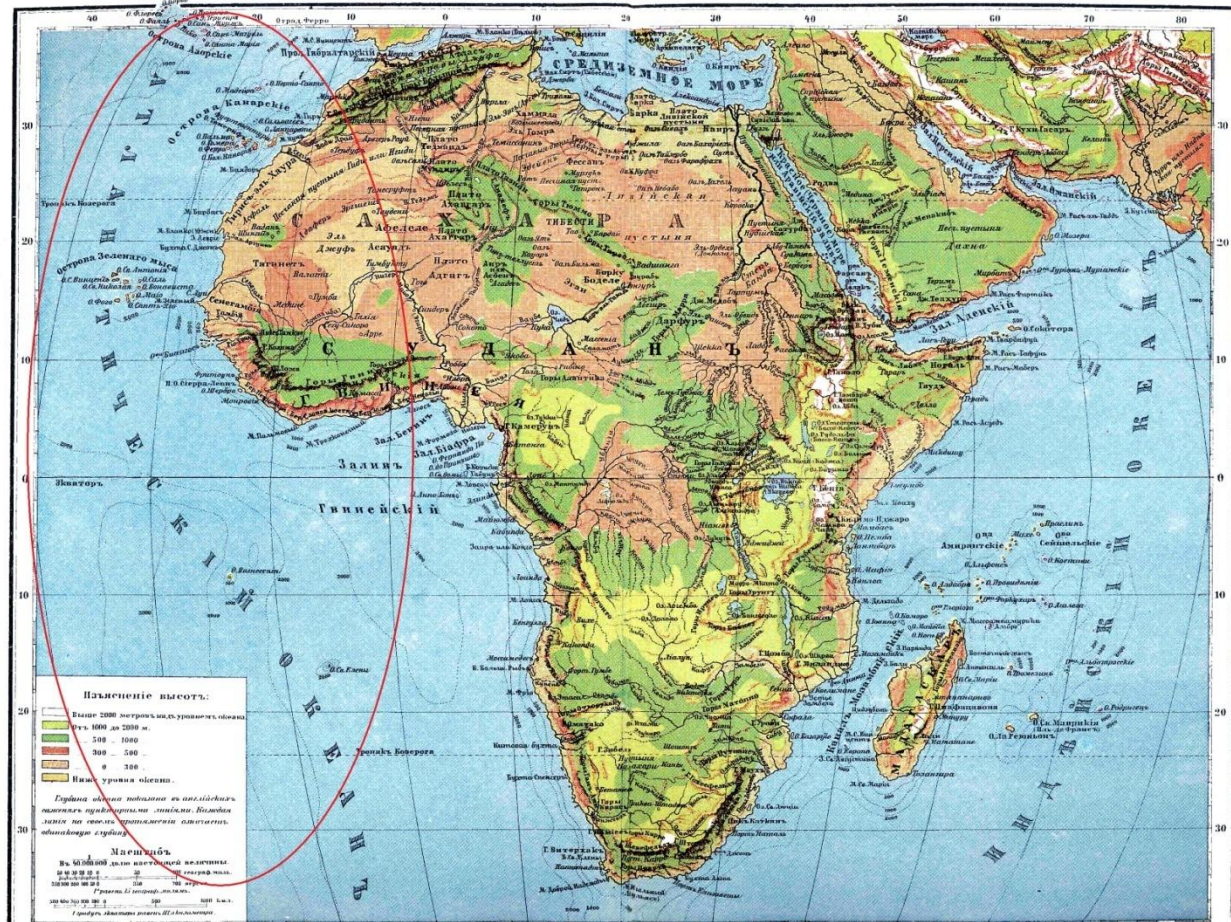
40 30 20 10 0 10 20 30 40 50 60 70 80

Отрад Ферро

Острова Азорскіе

Прол. Гибралтарскій

СРЕДИЗЕМНОЕ МОРЕ

Острова Канарскіе

САХАРА

Ливійская пустыня

Плато Тибести

Тропикъ Козерога

Тропикъ Рака

Острова Зеленаго мыса

Сенегамбія

Гвинея

СУДАНЪ

Дарфуръ

Зал. Аденскій

Зал. Біафра

Заливъ

Гвинейскій

Экваторъ

Камерунъ

Амирантскіе

Сейшельскіе

О. Вознесенія

О. Св. Елены

Мозамбикскій

Мадагаскаръ

О. Маврикія

О. Реюньонъ

АТЛАНТИЧЕСКІЙ ОКЕАНЪ

ИНДІЙСКІЙ ОКЕАНЪ

Объясненіе высотъ:

Выше 2000 метровъ надъ уровнемъ океана.

Отъ 1000 до 2000 м.

500 ... 1000

300 ... 500

0 ... 300

Ниже уровня океана.

Глубина океана показана въ англійскихъ саженяхъ пунктирными линіями. Каждая линія на своемъ протяженіи означаетъ одинаковую глубину.

Масштабъ

1 : 50 000 000 доля настоящей величины.

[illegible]

30 20 10 0 10 20 30